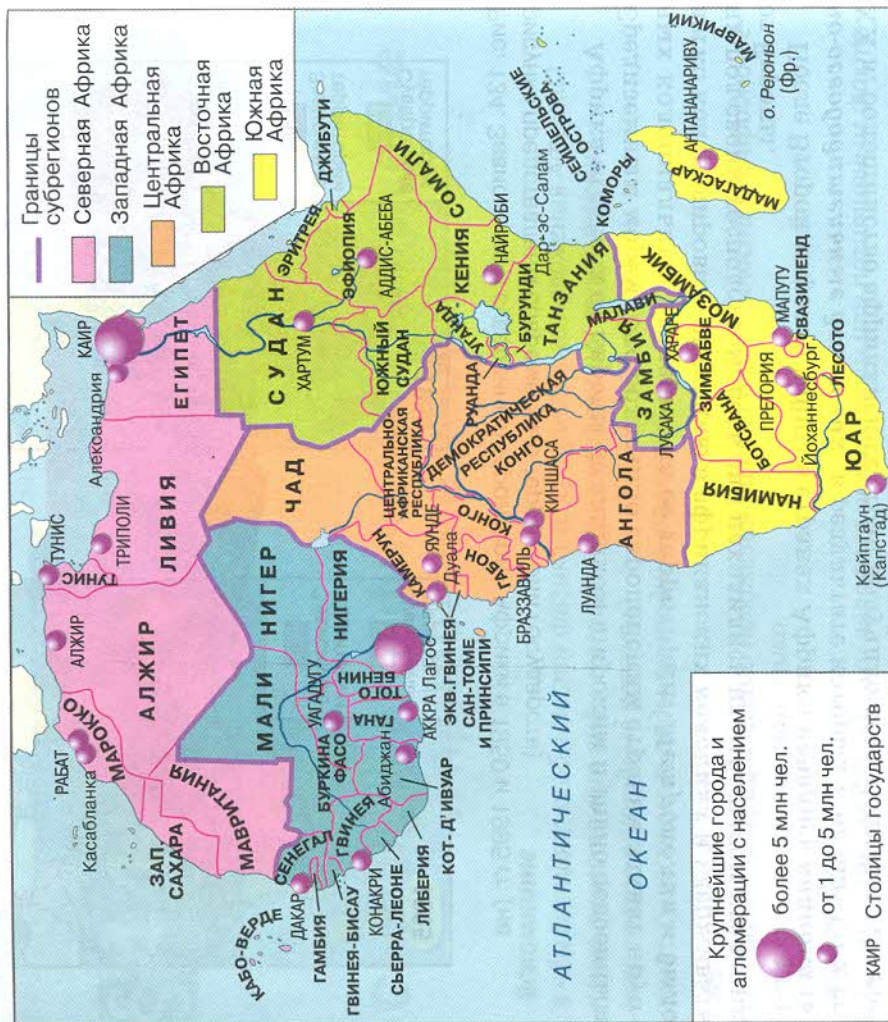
Границы субрегионов
Северная Африка
Западная Африка
Центральная Африка
Восточная Африка
Южная Африка

Крупнейшие города и агломерации с населением
более 5 млн чел.
от 1 до 5 млн чел.
КИР Столицы государств

ЗАП. САХАРА
МАРОККО
Касабланка
РАБАТ
АЛЖИР
АЛЖИР
ТУНИС
ТУНИС
ТРИПОЛИ
ЛИВИЯ
Александрия
КАИР
ЕГИПЕТ
МАВРИТАНИЯ
МАЛИ
НИГЕР
ЧАД
СУДАН
ХАРТУМ
ЭРИТРЕЯ
ДЖИБУТИ
ЭФИОПИЯ
АДДИС-АБЕБА
СОМАЛИ
ЮЖНЫЙ СУДАН
УГАНДА
КЕНИЯ
НАЙРОБИ
КАБО-ВЕРДЕ
СЕНЕГАЛ
ДАКАР
ГАМБИЯ
ГВИНЕЯ-БИСАУ
ГВИНЕЯ
КОНАКРИ
СЬЕРРА-ЛЕОНЕ
ЛИБЕРИЯ
КОТ-Д'ИВУАР
Абиджан
БУРКИНА ФАСО
УАГАДУГУ
ГАНА
АККРА
ТОГО
БЕНИН
Лагос
НИГЕРИЯ
ЭКВ. ГВИНЕЯ
САН-ТОМЕ И ПРИНСИПИ
КАМЕРУН
Дуала
ЯУНДЕ
ЦЕНТРАЛЬНО-АФРИКАНСКАЯ РЕСПУБЛИКА
ГАБОН
КОНГО
БРАЗЗАВИЛЬ
КИНШАСА
ДЕМОКРАТИЧЕСКАЯ РЕСПУБЛИКА КОНГО
РУАНДА
БУРУНДИ
ТАНЗАНИЯ
Дар-эс-Салам
СЕЙШЕЛЬСКИЕ ОСТРОВА
КОМОРЫ
АНГОЛА
ЛУАНДА
ЗАМБИЯ
ЛУСАКА
МАЛАВИ
МОЗАМБИК
ХАРАРЕ
ЗИМБАБВЕ
МАПУТУ
СВАЗИЛЕНД
БОТСВАНА
ПРЕТОРИЯ
Йоханнесбург
ЛЕСОТО
НАМИБИЯ
ЮАР
Кейптаун (Капстад)
МАДАГАСКАР
АНТАНАНАРИВУ
МАВРИКИЙ
о. Реюньон (Фр.)
АТЛАНТИЧЕСКИЙ
ОКЕАН